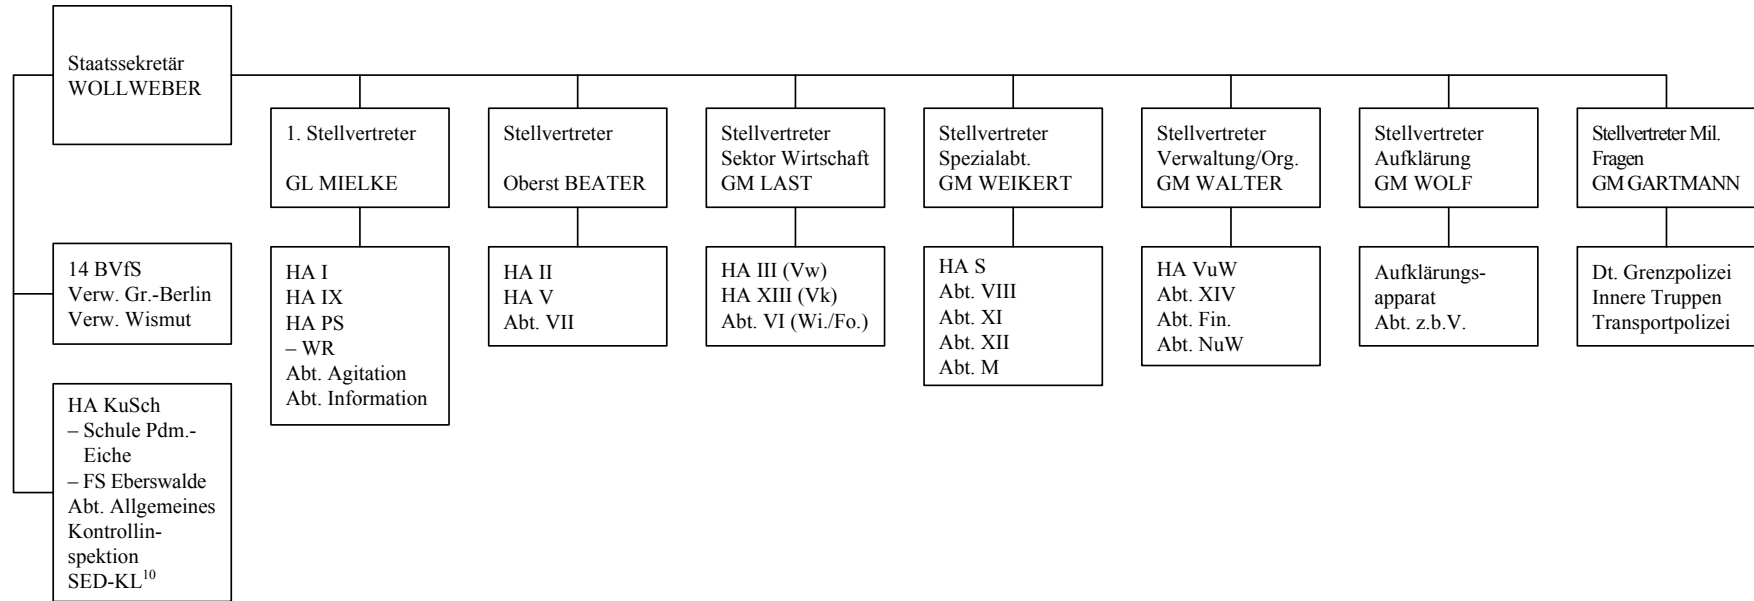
Staatssekretär
WOLLWEBER

14 BVfS
Verw. Gr.-Berlin
Verw. Wismut

HA KuSch
– Schule Pdm.-Eiche
– FS Eberswalde
Abt. Allgemeines
Kontrollinspektion
SED-KL$^{10}$

1. Stellvertreter
GL MIELKE

HA I
HA IX
HA PS
– WR
Abt. Agitation
Abt. Information

Stellvertreter
Oberst BEATER

HA II
HA V
Abt. VII

Stellvertreter
Sektor Wirtschaft
GM LAST

HA III (Vw)
HA XIII (Vk)
Abt. VI (Wi./Fo.)

Stellvertreter
Spezialabt.
GM WEIKERT

HA S
Abt. VIII
Abt. XI
Abt. XII
Abt. M

Stellvertreter
Verwaltung/Org.
GM WALTER

HA VuW
Abt. XIV
Abt. Fin.
Abt. NuW

Stellvertreter
Aufklärung
GM WOLF

Aufklärungsapparat
Abt. z.b.V.

Stellvertreter Mil. Fragen
GM GARTMANN

Dt. Grenzpolizei
Innere Truppen
Transportpolizei